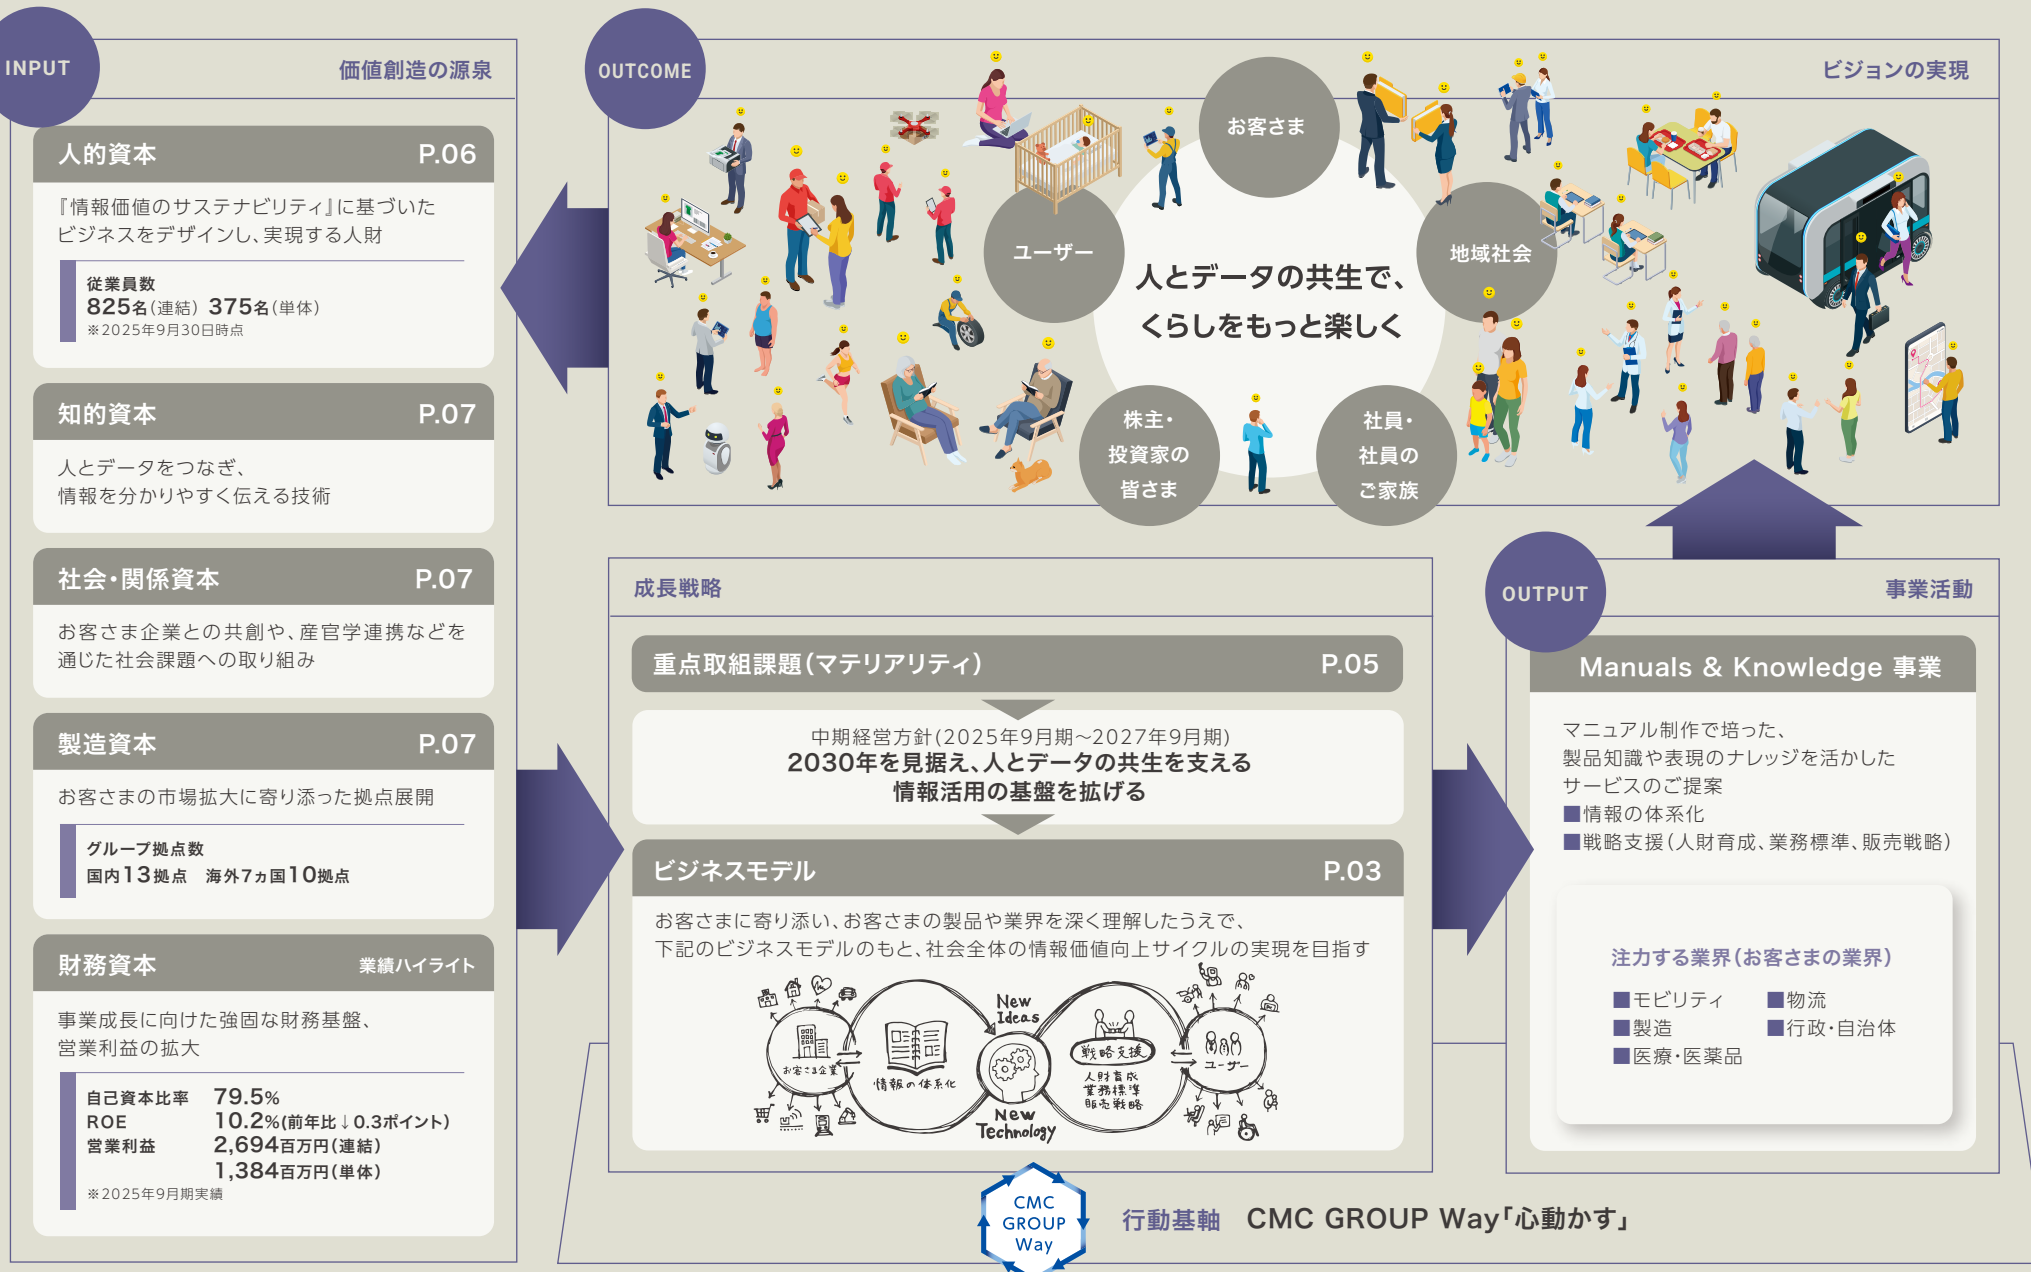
INPUT

価値創造の源泉

人的資本 P.06

『情報価値のサステナビリティ』に基づいたビジネスをデザインし、実現する人財

従業員数
825名(連結) 375名(単体)
※2025年9月30日時点

知的資本 P.07

人とデータをつなぎ、情報を分かりやすく伝える技術

社会・関係資本 P.07

お客さま企業との共創や、産官学連携などを通じた社会課題への取り組み

製造資本 P.07

お客さまの市場拡大に寄り添った拠点展開

グループ拠点数
国内13拠点 海外7カ国10拠点

財務資本 業績ハイライト

事業成長に向けた強固な財務基盤、営業利益の拡大

自己資本比率 79.5%
ROE 10.2%(前年比↓0.3ポイント)
営業利益 2,694百万円(連結)
1,384百万円(単体)
※2025年9月期実績

OUTCOME

ビジョンの実現

お客さま

ユーザー

地域社会

人とデータの共生で、くらしをもっと楽しく

株主・投資家の皆さま

社員・社員のご家族

成長戦略

重点取組課題(マテリアリティ) P.05

中期経営方針(2025年9月期~2027年9月期)
2030年を見据え、人とデータの共生を支える情報活用の基盤を拡げる

ビジネスモデル P.03

お客さまに寄り添い、お客さまの製品や業界を深く理解したうえで、下記のビジネスモデルのもと、社会全体の情報価値向上サイクルの実現を目指す

お客さま企業 情報の体系化 New Ideas New Technology 戦略支援 人財育成 業務標準 販売戦略 ユーザー

OUTPUT

事業活動

Manuals & Knowledge 事業

マニュアル制作で培った、製品知識や表現のナレッジを活かしたサービスのご提案
■情報の体系化
■戦略支援(人財育成、業務標準、販売戦略)

注力する業界(お客さまの業界)
■モビリティ ■物流
■製造 ■行政・自治体
■医療・医薬品

CMC GROUP Way

行動基軸 CMC GROUP Way「心動かす」